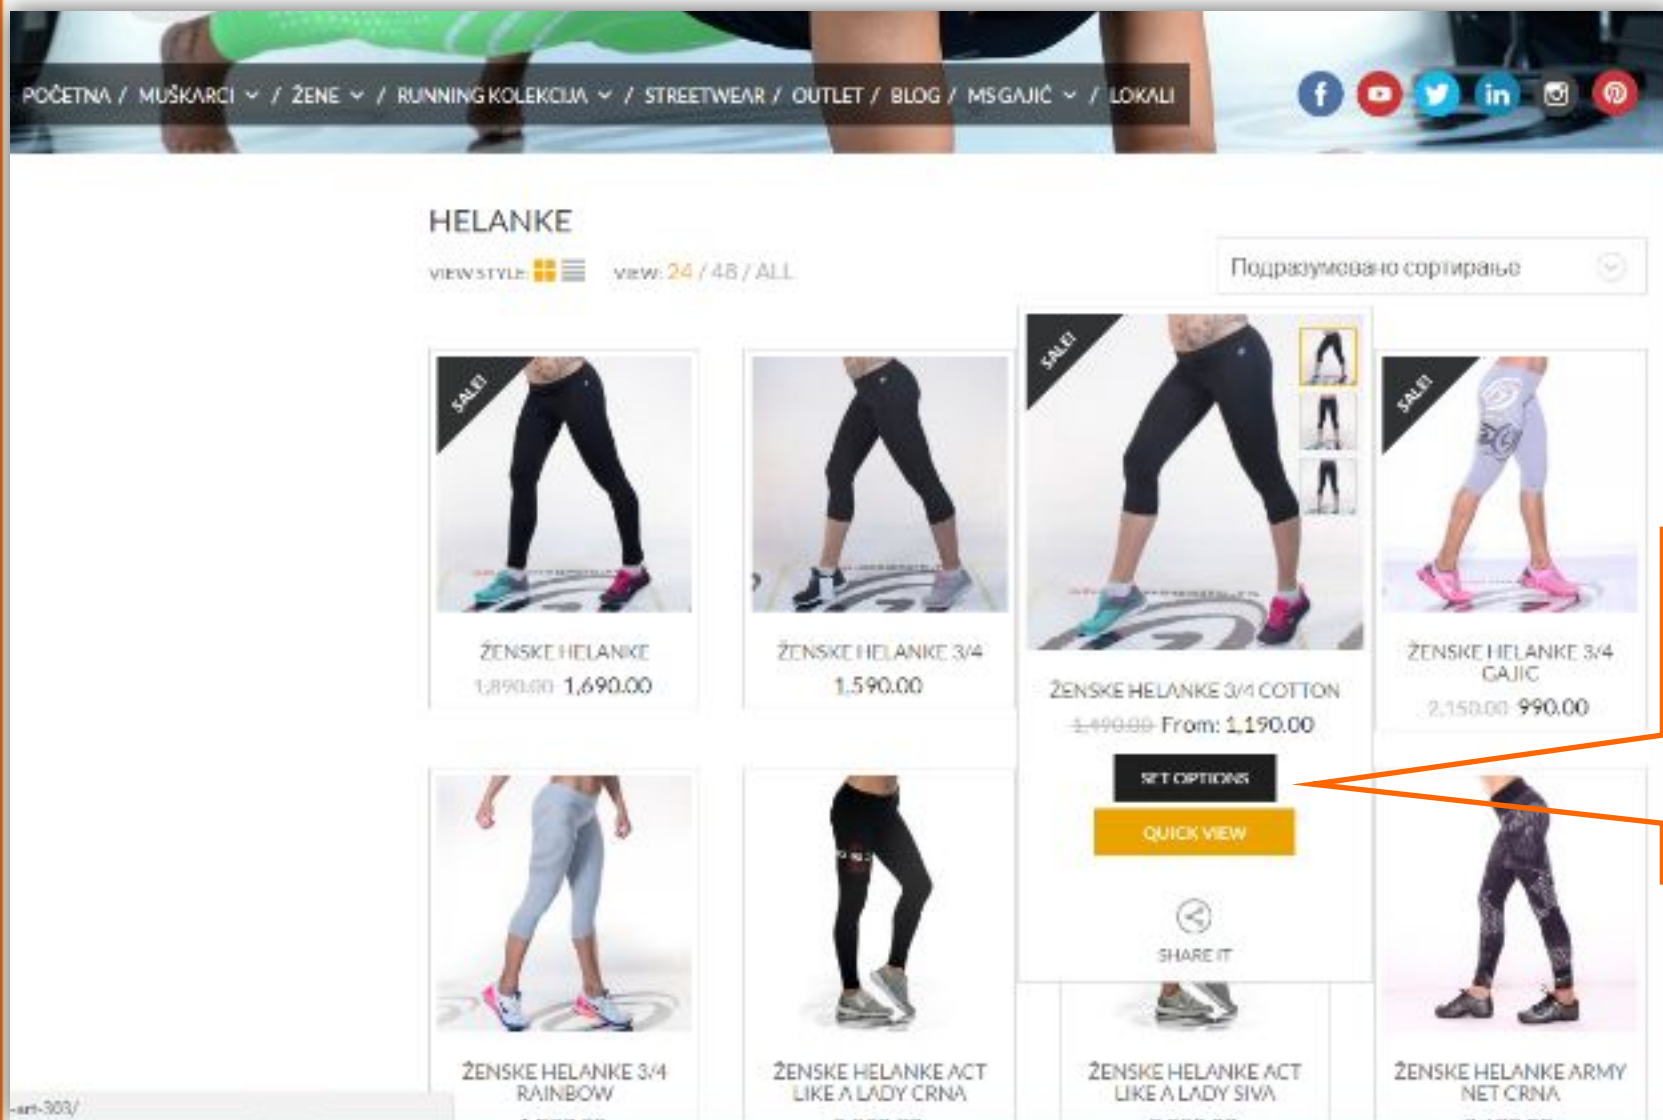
POČETNA / MUŠKARCI / ŽENE / RUNNING KOLEKCIJA / STREETWEAR / OUTLET / BLOG / MS GAJIĆ / LOKALI

HELANKE

VIEW STYLE:

VIEW: 24 / 48 / ALL

Подразумевано сортирање

SALE!

ŽENSKE HELANKE

1,890.00 1,690.00

ŽENSKE HELANKE 3/4

1,590.00

SALE!

ŽENSKE HELANKE 3/4 COTTON

1,490.00 From: 1,190.00

SET OPTIONS

QUICK VIEW

SHARE IT

SALE!

ŽENSKE HELANKE 3/4 GAJIC

2,150.00 990.00

ŽENSKE HELANKE 3/4 RAINBOW

ŽENSKE HELANKE ACT LIKE A LADY CRNA

ŽENSKE HELANKE ACT LIKE A LADY SIVA

ŽENSKE HELANKE ARMY NET CRNA

-art-303/